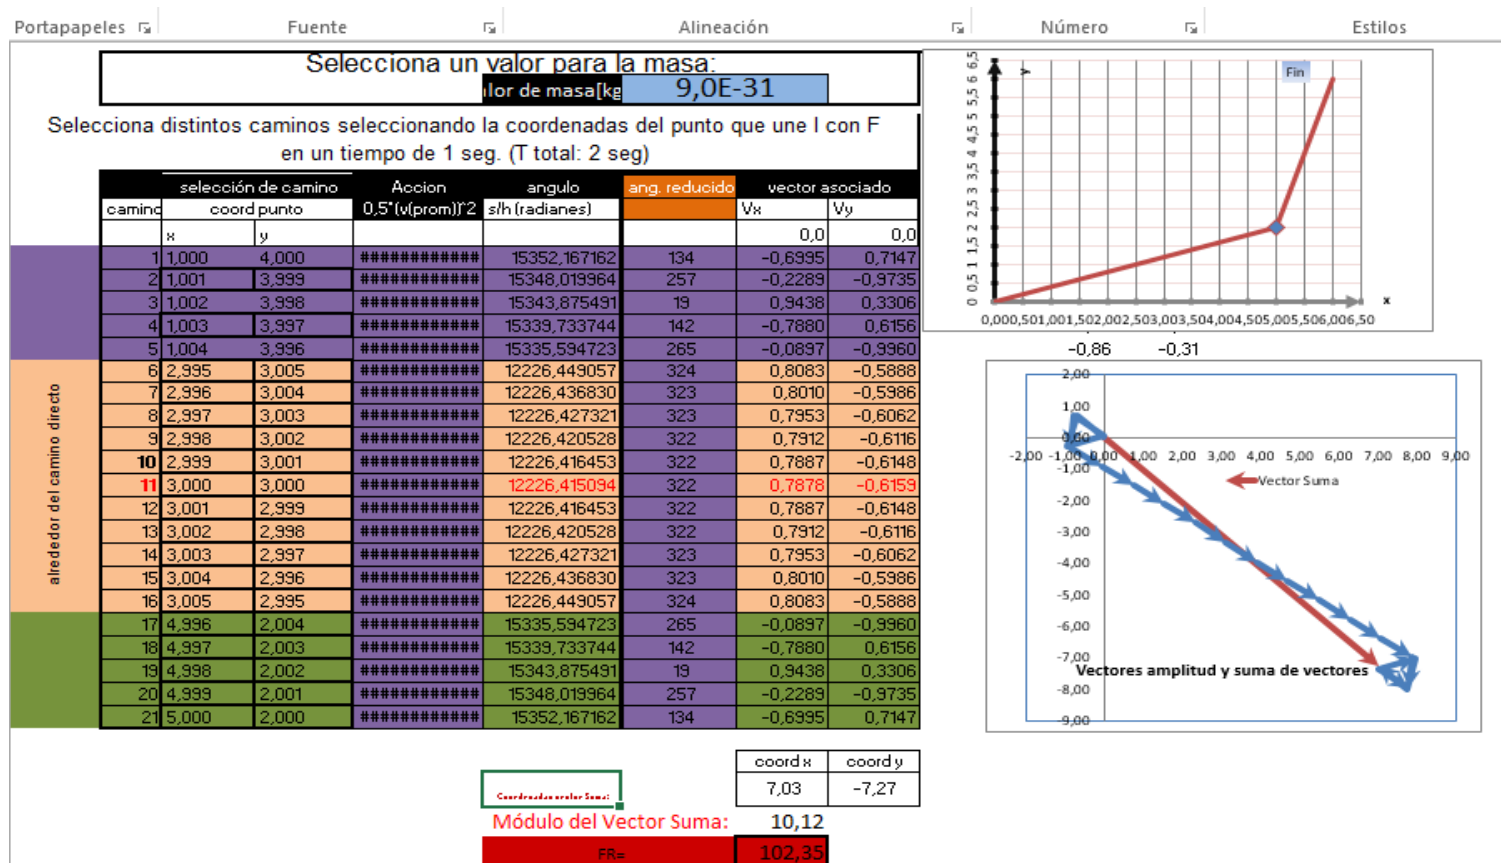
Portapapeles Fuente Alineación Número Estilos

Selecciona un valor para la masa:
lor de masa[kg 9,0E-31

Selecciona distintos caminos seleccionando la coordenadas del punto que une I con F en un tiempo de 1 seg. (T total: 2 seg)

| camino | selección de camino x | y | Accion 0,5*(v(prom))^2 | angulo s/h (radianes) | ang. reducido | vector asociado Vx | Vy |
|---|---|---|---|---|---|---|---|
| | | | | | | 0,0 | 0,0 |
| 1 | 1,000 | 4,000 | ############ | 15352,167162 | 134 | -0,6995 | 0,7147 |
| 2 | 1,001 | 3,999 | ############ | 15348,019964 | 257 | -0,2289 | -0,9735 |
| 3 | 1,002 | 3,998 | ############ | 15343,875491 | 19 | 0,9438 | 0,3306 |
| 4 | 1,003 | 3,997 | ############ | 15339,733744 | 142 | -0,7880 | 0,6156 |
| 5 | 1,004 | 3,996 | ############ | 15335,594723 | 265 | -0,0897 | -0,9960 |
| 6 | 2,995 | 3,005 | ############ | 12226,449057 | 324 | 0,8083 | -0,5888 |
| 7 | 2,996 | 3,004 | ############ | 12226,436830 | 323 | 0,8010 | -0,5986 |
| 8 | 2,997 | 3,003 | ############ | 12226,427321 | 323 | 0,7953 | -0,6062 |
| 9 | 2,998 | 3,002 | ############ | 12226,420528 | 322 | 0,7912 | -0,6116 |
| 10 | 2,999 | 3,001 | ############ | 12226,416453 | 322 | 0,7887 | -0,6148 |
| 11 | 3,000 | 3,000 | ############ | 12226,415094 | 322 | 0,7878 | -0,6159 |
| 12 | 3,001 | 2,999 | ############ | 12226,416453 | 322 | 0,7887 | -0,6148 |
| 13 | 3,002 | 2,998 | ############ | 12226,420528 | 322 | 0,7912 | -0,6116 |
| 14 | 3,003 | 2,997 | ############ | 12226,427321 | 323 | 0,7953 | -0,6062 |
| 15 | 3,004 | 2,996 | ############ | 12226,436830 | 323 | 0,8010 | -0,5986 |
| 16 | 3,005 | 2,995 | ############ | 12226,449057 | 324 | 0,8083 | -0,5888 |
| 17 | 4,996 | 2,004 | ############ | 15335,594723 | 265 | -0,0897 | -0,9960 |
| 18 | 4,997 | 2,003 | ############ | 15339,733744 | 142 | -0,7880 | 0,6156 |
| 19 | 4,998 | 2,002 | ############ | 15343,875491 | 19 | 0,9438 | 0,3306 |
| 20 | 4,999 | 2,001 | ############ | 15348,019964 | 257 | -0,2289 | -0,9735 |
| 21 | 5,000 | 2,000 | ############ | 15352,167162 | 134 | -0,6995 | 0,7147 |

alrededor del camino directo

Fin
y
x
0 0,5 1 1,5 2 2,5 3 3,5 4 4,5 5 5,5 6 6,5
0,000,501,001,502,002,503,003,504,004,505,005,506,006,50

-0,86 -0,31

2,00 1,00 0,00 -1,00 -2,00 -3,00 -4,00 -5,00 -6,00 -7,00 -8,00 -9,00
-2,00 -1,00 0,00 1,00 2,00 3,00 4,00 5,00 6,00 7,00 8,00 9,00
Vector Suma
Vectores amplitud y suma de vectores

Coordenadas vector Suma:
| coord x | coord y |
|---|---|
| 7,03 | -7,27 |

Módulo del Vector Suma: 10,12
FR= 102,35